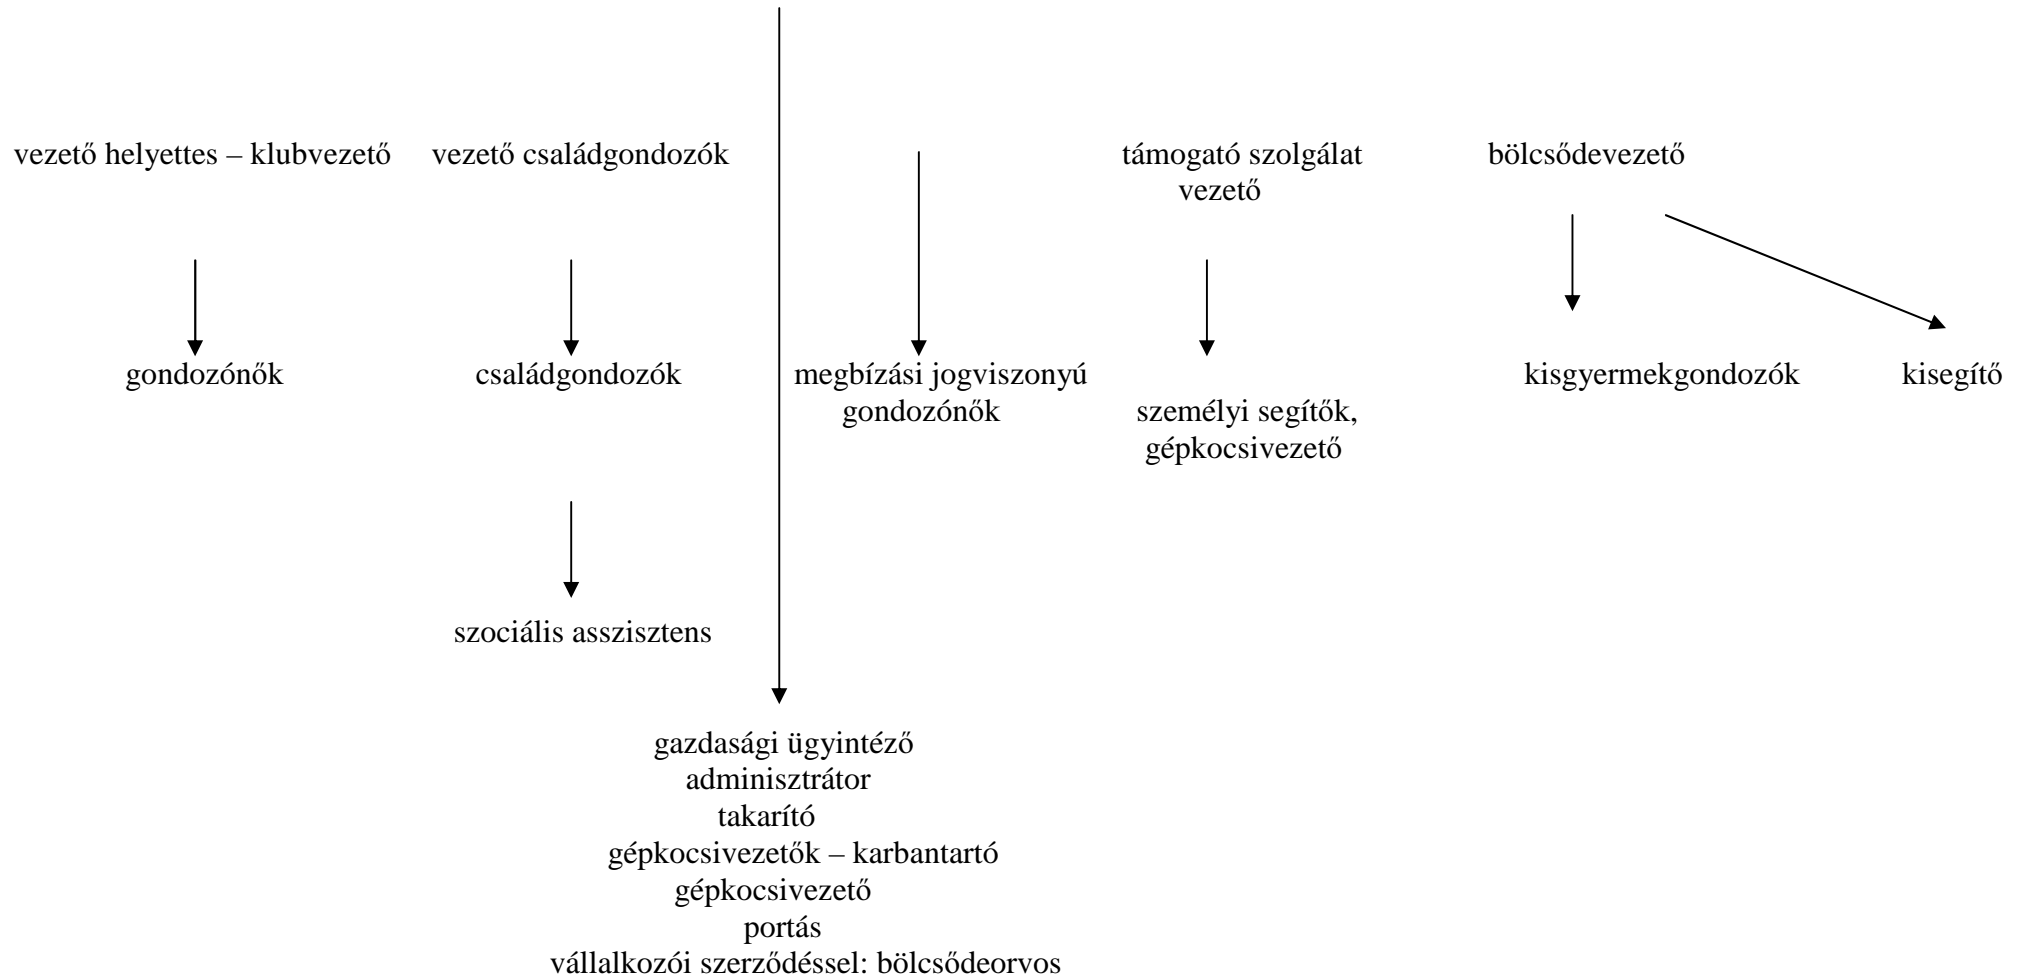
vezető helyettes – klubvezető

gondozónők

vezető családgondozók

családgondozók

szociális asszisztens

megbízási jogviszonyú gondozónők

támogató szolgálat vezető

személyi segítők, gépkocsivezető

bölcsődevezető

kisgyermekgondozók

kisegítő

gazdasági ügyintéző
adminisztrátor
takarító
gépkocsivezetők – karbantartó
gépkocsivezető
portás
vállalkozói szerződéssel: bölcsődeorvos